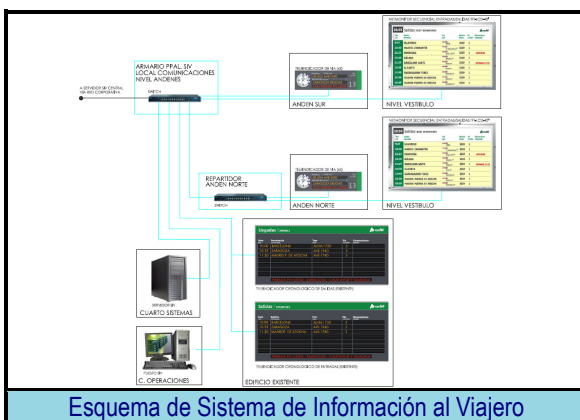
ARMARIO PPAL. SIV
LOCAL COMUNICACIONES
NIVEL ANDENES

SWITCH

A SERVIDOR SIV CENTRAL VÍA RED CORPORATIVA

TELEINDICADOR DE VÍA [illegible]

ANDEN SUR

MONOMONITOR SECUENCIAL ENTRADAS/SALIDAS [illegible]

Salidas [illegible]

NIVEL VESTIBULO

REPARTIDOR
ANDEN NORTE

SWITCH

TELEINDICADOR DE VÍA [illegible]

ANDEN NORTE

MONOMONITOR SECUENCIAL ENTRADAS/SALIDAS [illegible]

Salidas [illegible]

NIVEL VESTIBULO

Llegadas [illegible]

TELEINDICADOR CRONOLÓGICO DE LLEGADAS (EXISTENTE)

Salidas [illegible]

TELEINDICADOR CRONOLÓGICO DE ENTRADAS (EXISTENTE)

SERVIDOR SIV

CUARTO SISTEMAS

PUESTO SIV

C. OPERACIONES

EDIFICIO EXISTENTE

Esquema de Sistema de Información al Viajero